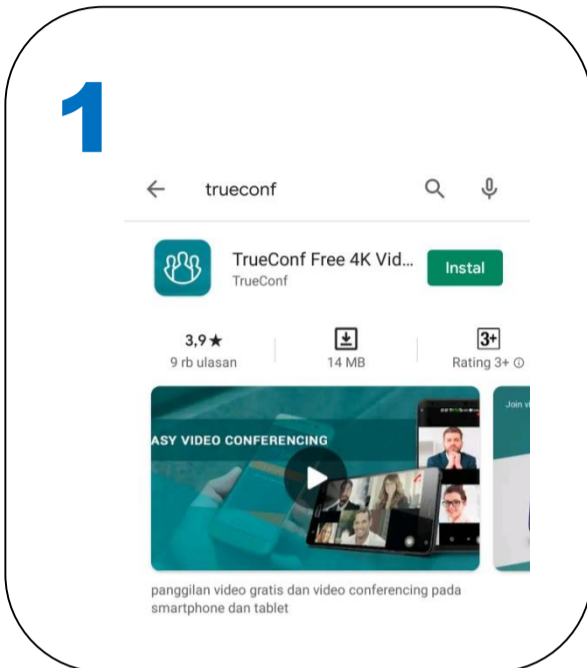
1

trueconf

TrueConf Free 4K Vid...
TrueConf

Instal

3,9★
9 rb ulasan

14 MB

3+
Rating 3+ ⓘ

ASY VIDEO CONFERENCING

Join v

panggilan video gratis dan video conferencing pada smartphone dan tablet